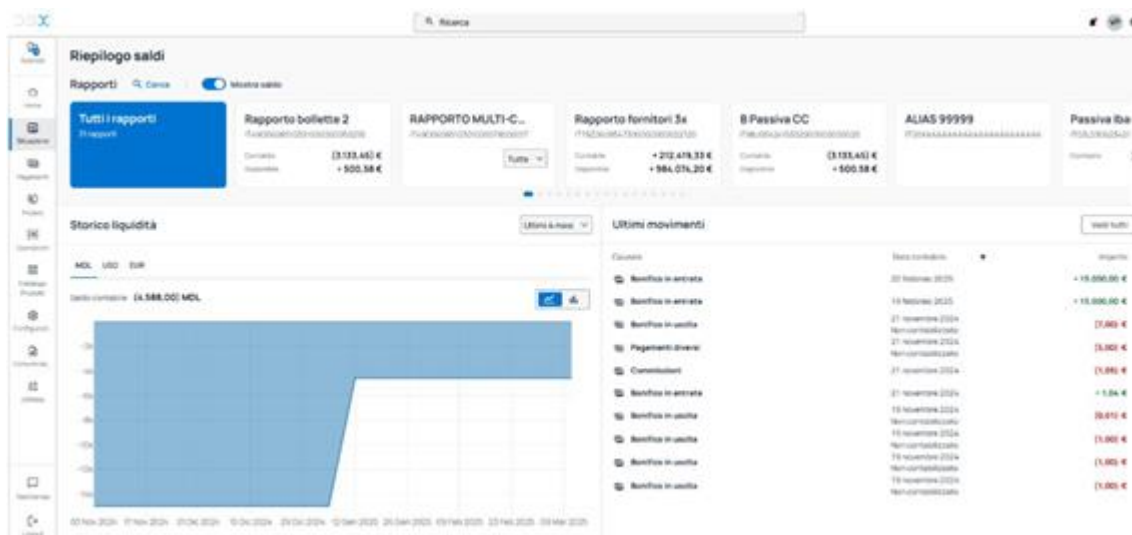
Ricerca

Riepilogo saldi

Rapporti Cerca Mostra saldo

Tutti i rapporti
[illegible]

Rapporto bollette 2
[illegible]
Contabile (3.133,45) €
Disponibile +500,58 €

RAPPORTO MULTI-C...
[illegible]
Tutte

Rapporto fornitori 3x
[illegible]
Contabile +212.419,33 €
Disponibile +984.076,20 €

B Passiva CC
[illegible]
Contabile (3.133,45) €
Disponibile +500,58 €

ALIAS 99999
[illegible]

Passiva Iba
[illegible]
Contabile

Storico liquidità

Ultimi 6 mesi

MDL USD EUR

Saldo contabile (4.588,00) MDL

01 Nov 2024 11 Nov 2024 01 Dic 2024 15 Dic 2024 29 Dic 2024 12 Gen 2025 26 Gen 2025 09 Feb 2025 23 Feb 2025 09 Mar 2025

Ultimi movimenti

Vedi tutti

Causale | Data contabile | Importo
Bonifico in entrata | 20 febbraio 2025 | +15.000,00 €
Bonifico in entrata | 19 febbraio 2025 | +15.000,00 €
Bonifico in uscita | 27 novembre 2024 Non contabilizzato | (7,00) €
Pagamenti diversi | 27 novembre 2024 Non contabilizzato | (5,00) €
Commissioni | 27 novembre 2024 | (1,05) €
Bonifico in entrata | 27 novembre 2024 | +1,04 €
Bonifico in uscita | 19 novembre 2024 Non contabilizzato | (9,61) €
Bonifico in uscita | 19 novembre 2024 Non contabilizzato | (1,00) €
Bonifico in uscita | 19 novembre 2024 Non contabilizzato | (1,00) €
Bonifico in uscita | 19 novembre 2024 Non contabilizzato | (1,00) €